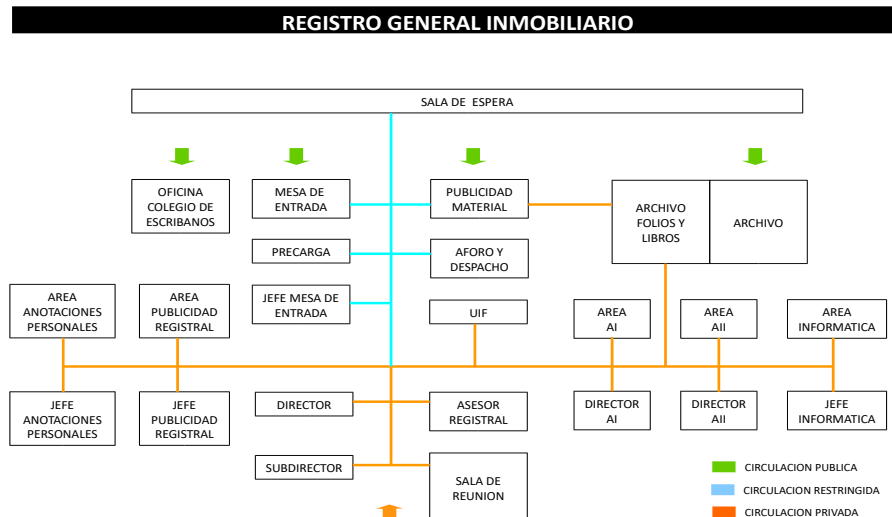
REGISTRO GENERAL INMOBILIARIO

SALA DE ESPERA

OFICINA COLEGIO DE ESCRIBANOS

MESA DE ENTRADA

PUBLICIDAD MATERIAL

ARCHIVO FOLIOS Y LIBROS

ARCHIVO

PRECARGA

AFORO Y DESPACHO

JEFE MESA DE ENTRADA

UIF

AREA ANOTACIONES PERSONALES

AREA PUBLICIDAD REGISTRAL

AREA AI

AREA AII

AREA INFORMATICA

JEFE ANOTACIONES PERSONALES

JEFE PUBLICIDAD REGISTRAL

DIRECTOR

ASESOR REGISTRAL

DIRECTOR AI

DIRECTOR AII

JEFE INFORMATICA

SUBDIRECTOR

SALA DE REUNION

CIRCULACION PUBLICA

CIRCULACION RESTRINGIDA

CIRCULACION PRIVADA